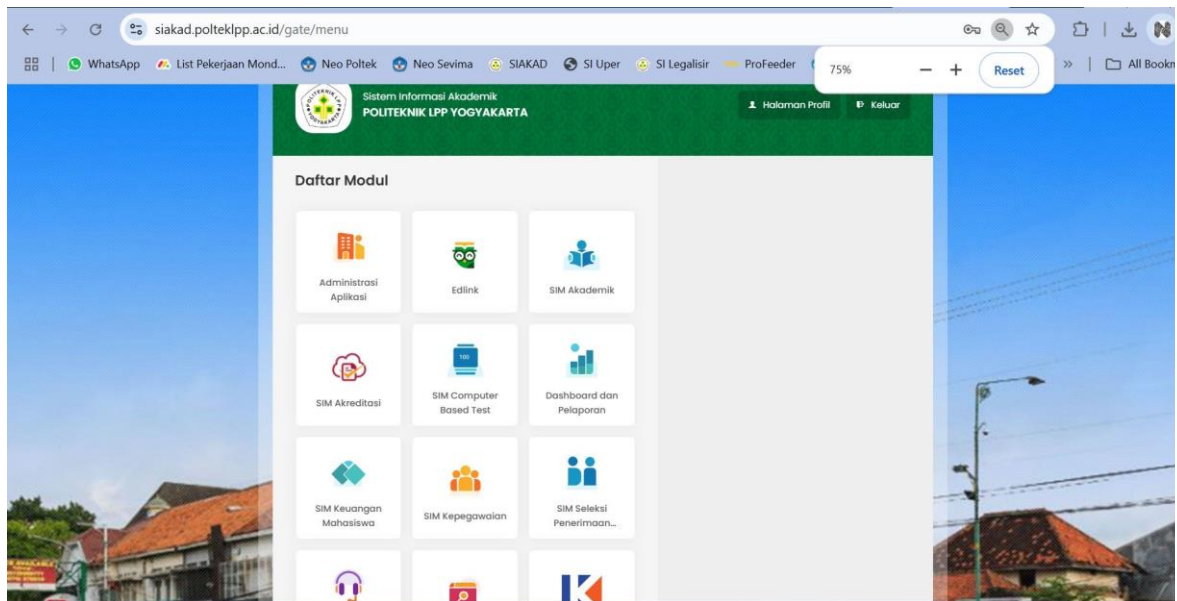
siakad.polteklpp.ac.id/gate/menu

WhatsApp | List Pekerjaan Mond... | Neo Poltek | Neo Sevima | SIAKAD | SI Uper | SI Legalisir | ProFeeder

75% — + Reset

» | All Bookm

Sistem Informasi Akademik
POLITEKNIK LPP YOGYAKARTA

Halaman Profil | Keluar

Daftar Modul

Administrasi Aplikasi

Edlink

SIM Akademik

SIM Akreditasi

SIM Computer Based Test

Dashboard dan Pelaporan

SIM Keuangan Mahasiswa

SIM Kepegawaian

SIM Seleksi Penerimaan...